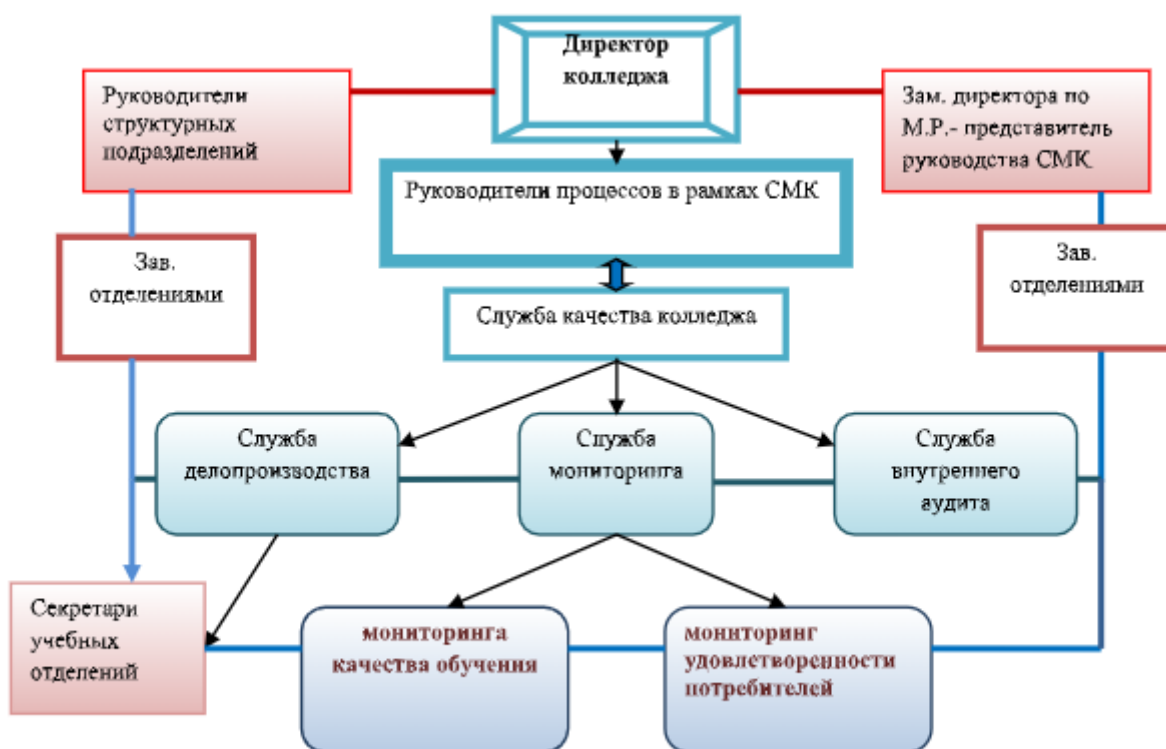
Директор колледжа

Руководители структурных подразделений

Зам. директора по М.Р.- представитель руководства СМК

Руководители процессов в рамках СМК

Зав. отделениями

Зав. отделениями

Служба качества колледжа

Служба делопроизводства

Служба мониторинга

Служба внутреннего аудита

Секретари учебных отделений

мониторинга качества обучения

мониторинг удовлетворенности потребителей